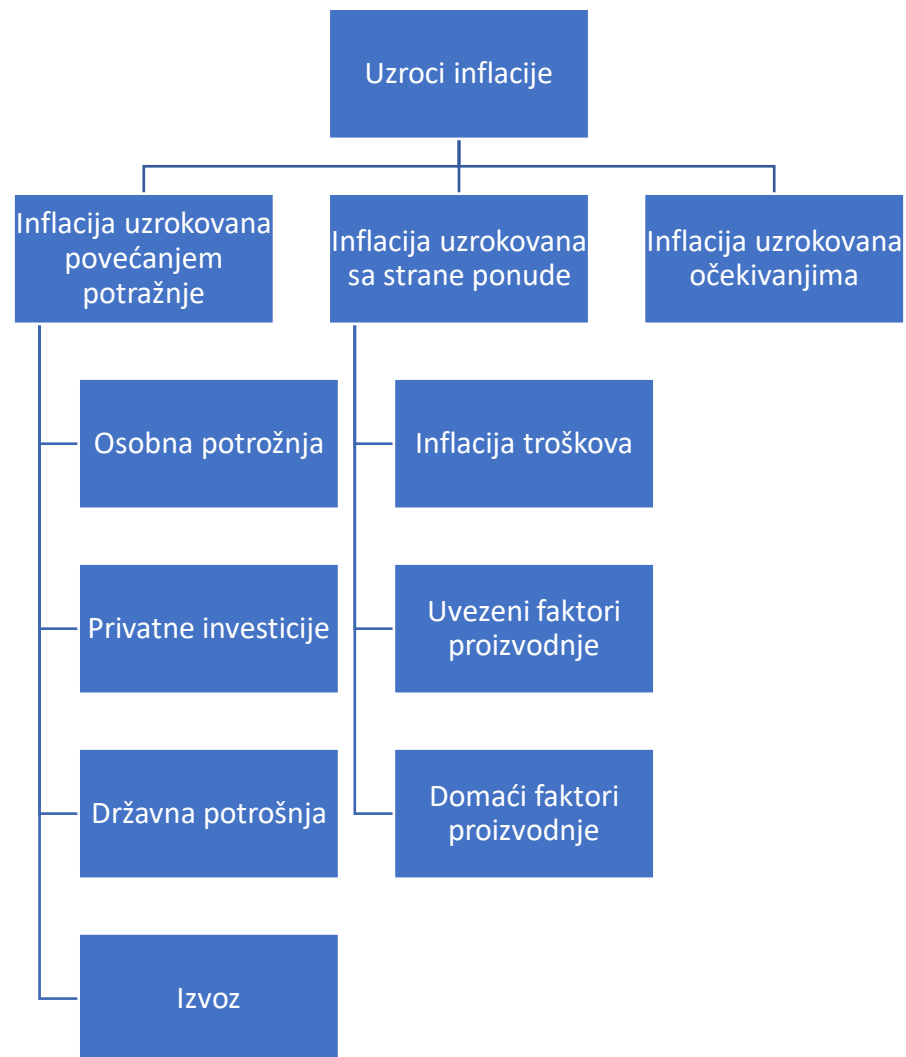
Uzroci inflacije

Inflacija uzrokovana povećanjem potražnje

Inflacija uzrokovana sa strane ponude

Inflacija uzrokovana očekivanjima

Osobna potrožnja

Privatne investicije

Državna potrošnja

Izvoz

Inflacija troškova

Uvezeni faktori proizvodnje

Domaći faktori proizvodnje